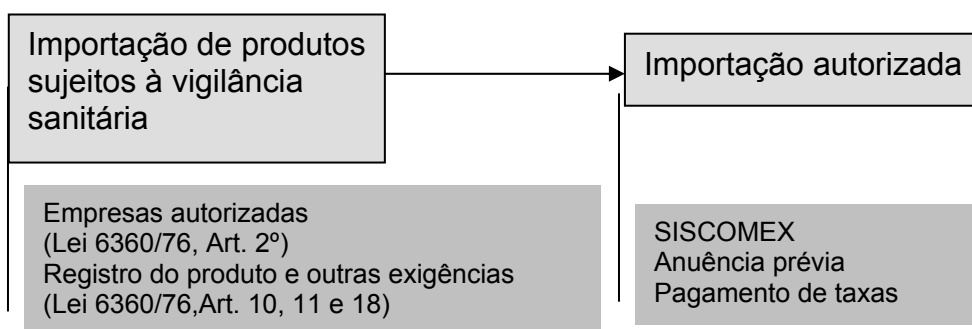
Importação de produtos sujeitos à vigilância sanitária

Importação autorizada

Empresas autorizadas
(Lei 6360/76, Art. 2º)
Registro do produto e outras exigências
(Lei 6360/76,Art. 10, 11 e 18)

SISCOMEX
Anuência prévia
Pagamento de taxas